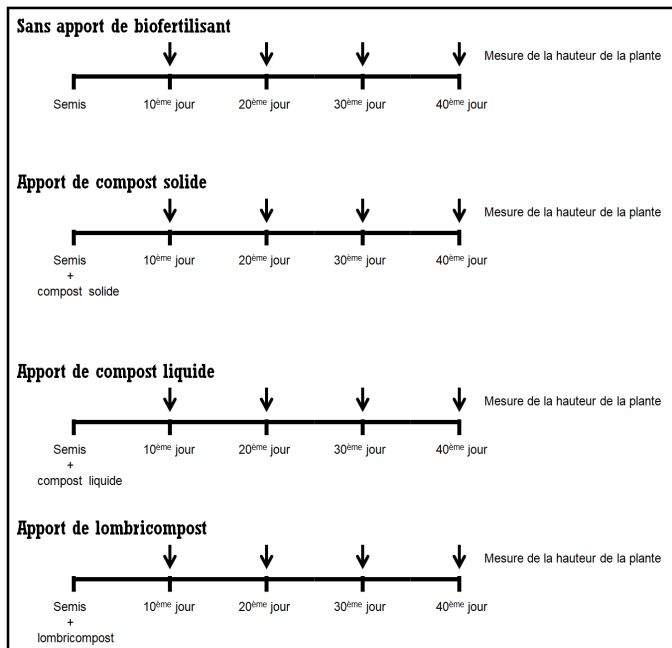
Sans apport de biofertilisant

Mesure de la hauteur de la plante

Semis 10$^{ème}$ jour 20$^{ème}$ jour 30$^{ème}$ jour 40$^{ème}$ jour

Apport de compost solide

Mesure de la hauteur de la plante

Semis + compost solide 10$^{ème}$ jour 20$^{ème}$ jour 30$^{ème}$ jour 40$^{ème}$ jour

Apport de compost liquide

Mesure de la hauteur de la plante

Semis + compost liquide 10$^{ème}$ jour 20$^{ème}$ jour 30$^{ème}$ jour 40$^{ème}$ jour

Apport de lombricompost

Mesure de la hauteur de la plante

Semis + lombricompost 10$^{ème}$ jour 20$^{ème}$ jour 30$^{ème}$ jour 40$^{ème}$ jour